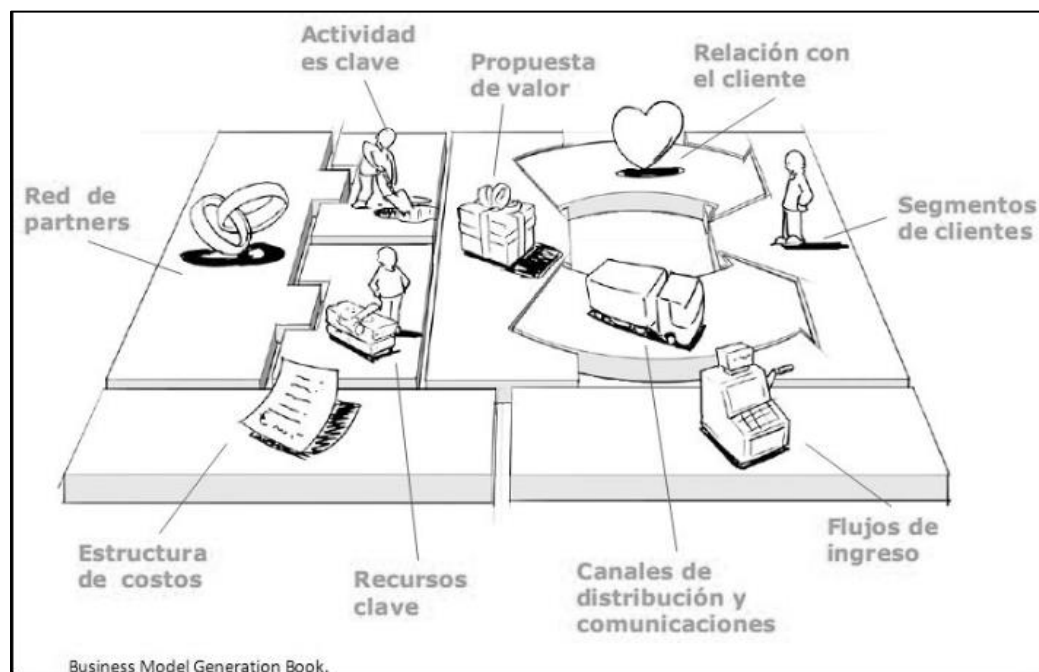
Actividad es clave

Propuesta de valor

Relación con el cliente

Red de partners

Segmentos de clientes

Estructura de costos

Recursos clave

Canales de distribución y comunicaciones

Flujos de ingreso

Business Model Generation Book.